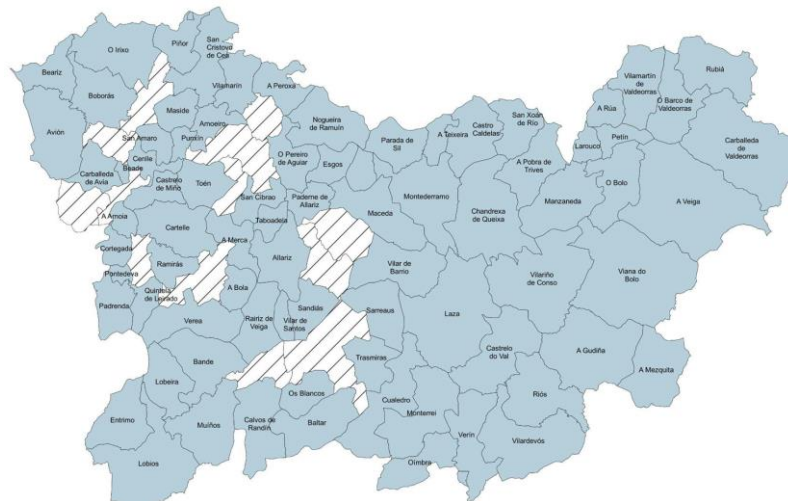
O Irixo
Piñor
San Cristovo de Cea
Beariz
Boborás
Vilamarín
A Peroxa
Maside
Amoeiro
Nogueira de Ramuín
Avión
San Amaro
Punxín
Carballeda de Avia
Cenlle
Beade
O Pereiro de Aguiar
Esgos
Parada de Sil
A Teixeira
Castro Caldelas
San Xoán de Río
Castrelo de Miño
Toén
San Cibrao
Paderne de Allariz
A Arnoia
Taboadela
Cartelle
A Merca
Maceda
Montederramo
Cortegada
Ramirás
Allariz
Pontedeva
Quintela de Leirado
A Bola
Padrenda
Verea
Rairiz de Veiga
Sandiás
Vilar de Santos
Vilar de Barrio
Sarreaus
Bande
Lobeira
Trasmiras
Os Blancos
Entrimo
Muíños
Calvos de Randín
Baltar
Cualedro
Lobios
Monterrei
Oímbra
Verín
Laza
Castrelo do Val
Vilardevós
Ríos
Chandrexa de Queixa
Vilariño de Conso
A Pobra de Trives
Manzaneda
Viana do Bolo
A Gudiña
A Mezquita
Vilamartín de Valdeorras
A Rúa
O Barco de Valdeorras
Rubiá
Petín
Larouco
O Bolo
Carballeda de Valdeorras
A Veiga